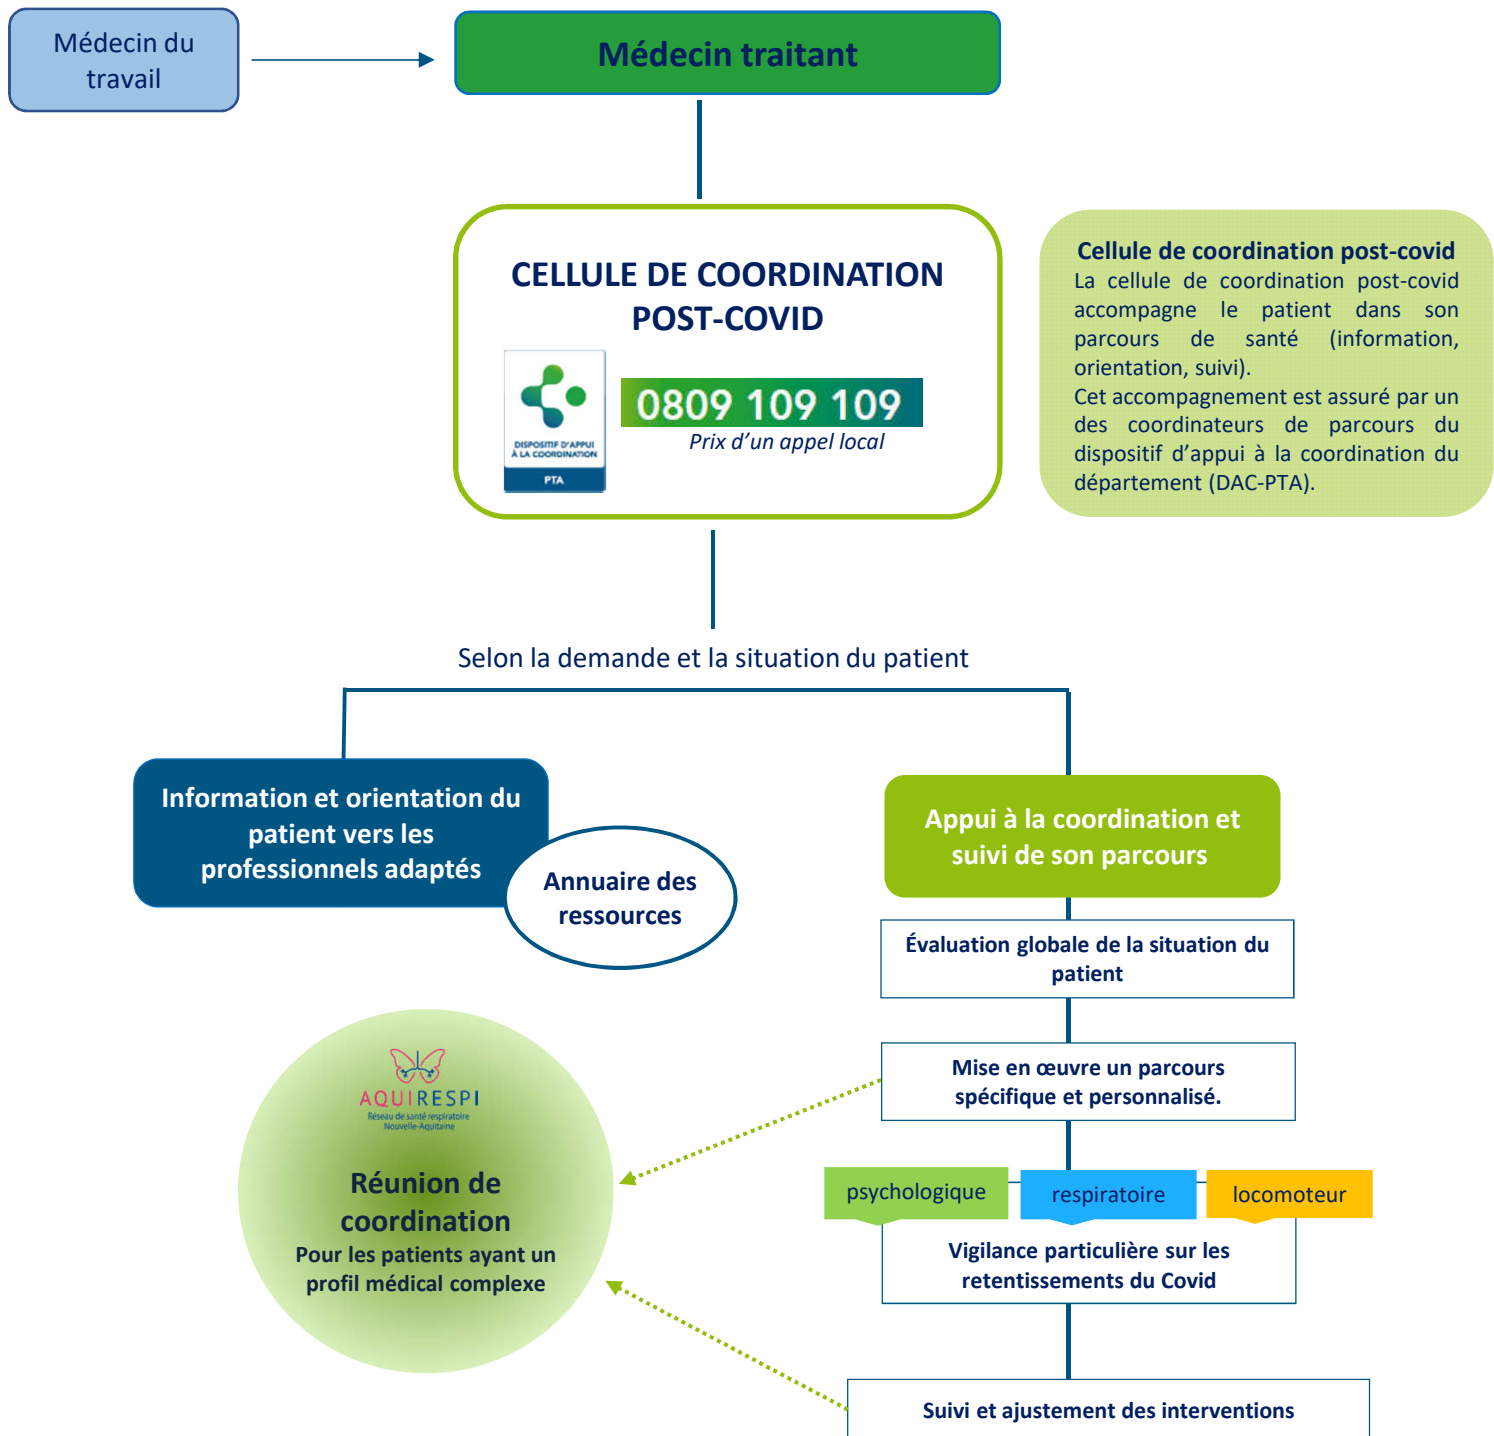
Médecin du travail

Médecin traitant

CELLULE DE COORDINATION POST-COVID

DISPOSITIF D'APPUI À LA COORDINATION
PTA

0809 109 109
Prix d'un appel local

Cellule de coordination post-covid
La cellule de coordination post-covid accompagne le patient dans son parcours de santé (information, orientation, suivi).
Cet accompagnement est assuré par un des coordinateurs de parcours du dispositif d'appui à la coordination du département (DAC-PTA).

Selon la demande et la situation du patient

Information et orientation du patient vers les professionnels adaptés

Annuaire des ressources

Appui à la coordination et suivi de son parcours

Évaluation globale de la situation du patient

Mise en œuvre un parcours spécifique et personnalisé.

AQUIRESPI
Réseau de santé respiratoire Nouvelle-Aquitaine

Réunion de coordination
Pour les patients ayant un profil médical complexe

psychologique

respiratoire

locomoteur

Vigilance particulière sur les retentissements du Covid

Suivi et ajustement des interventions